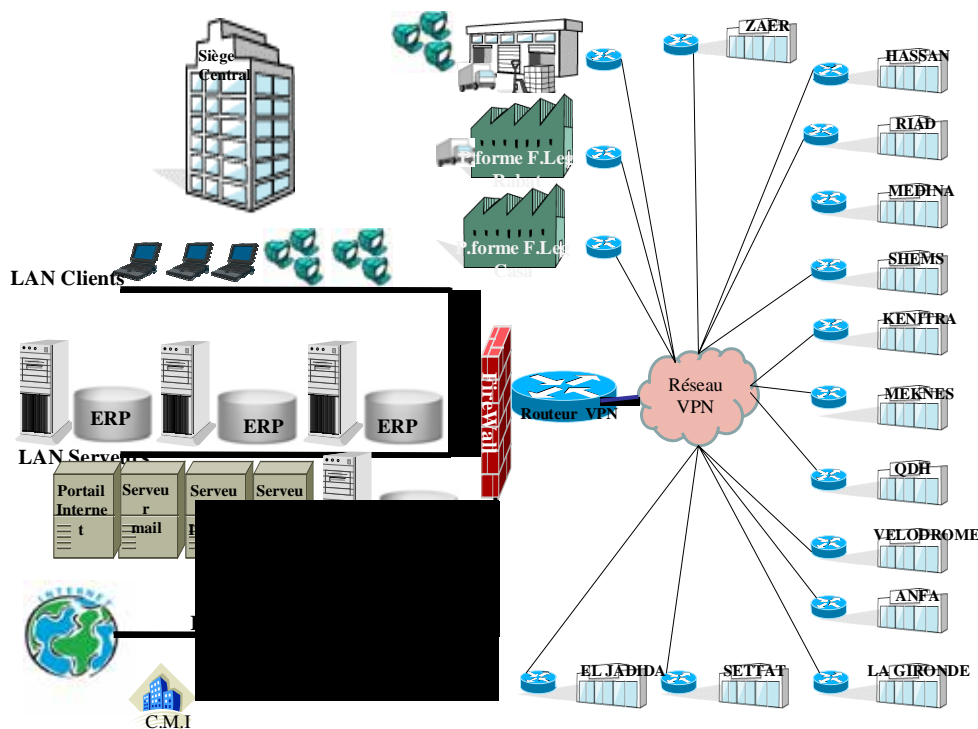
Siège Central

ZAER

HASSAN

RIAD

MEDINA

SHEMS

KENITRA

MEKNES

QDH

VELODROME

ANFA

LA GIRONDE

SETTAT

EL JADIDA

P.forme F.Leg Rabat

P.forme F.Leg Casa

LAN Clients

ERP

ERP

ERP

LAN Serveurs

FireWall

Routeur VPN

Réseau VPN

Portail Internet

Serveur mail

Serveu

Serveu

INTERNET

C.M.I